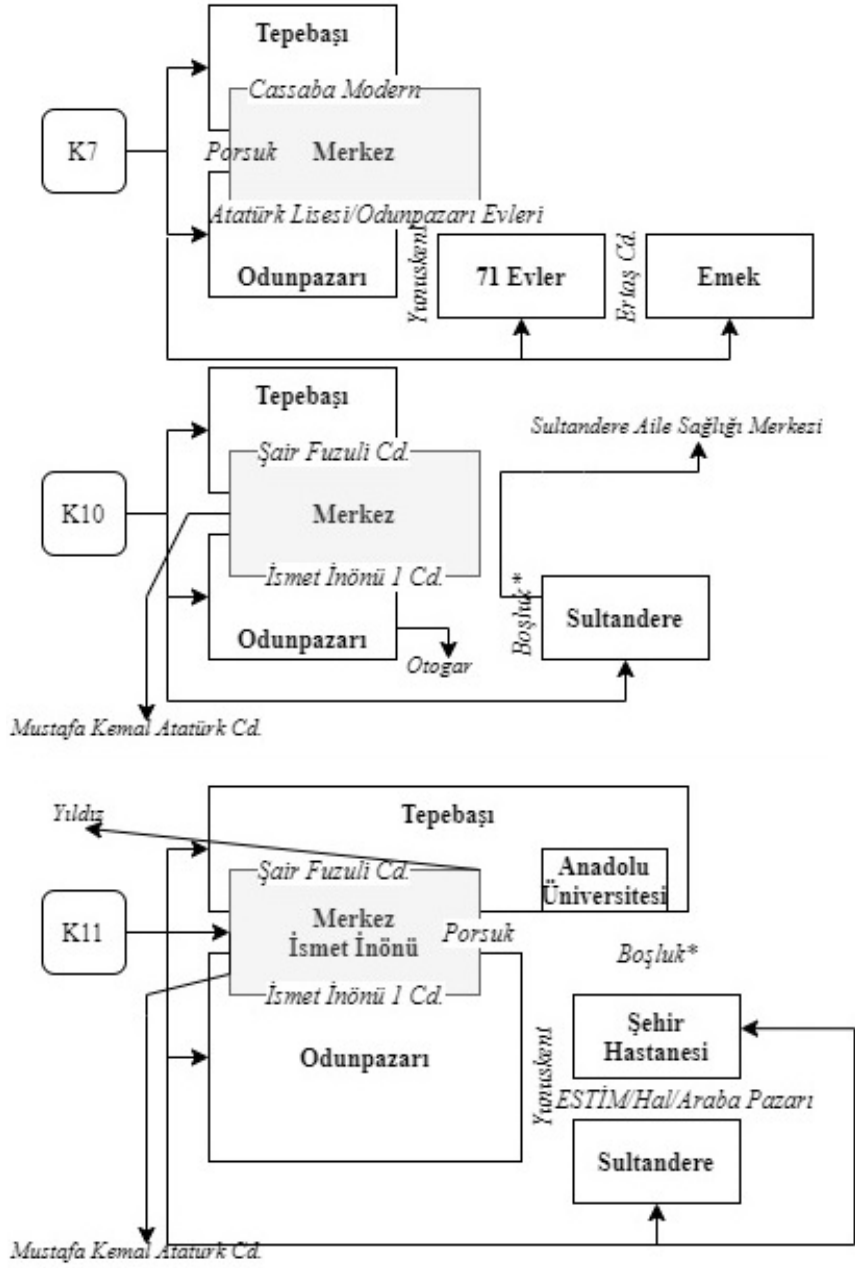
Tepebaşı

Cassaba Modern

K7

Porsuk

Merkez

Atatürk Lisesi/Odunpazarı Evleri

Yunuskent

Ertaş Cd.

71 Evler

Emek

Odunpazarı

Tepebaşı

Sultandere Aile Sağlığı Merkezi

Şair Fuzuli Cd.

K10

Merkez

İsmet İnönü 1 Cd.

Boşluk*

Sultandere

Odunpazarı

Otogar

Mustafa Kemal Atatürk Cd.

Yıldız

Tepebaşı

Anadolu Üniversitesi

Şair Fuzuli Cd.

K11

Merkez
İsmet İnönü

Porsuk

İsmet İnönü 1 Cd.

Boşluk*

Şehir Hastanesi

Yunuskent

Odunpazarı

ESTİM/Hal/Araba Pazarı

Sultandere

Mustafa Kemal Atatürk Cd.